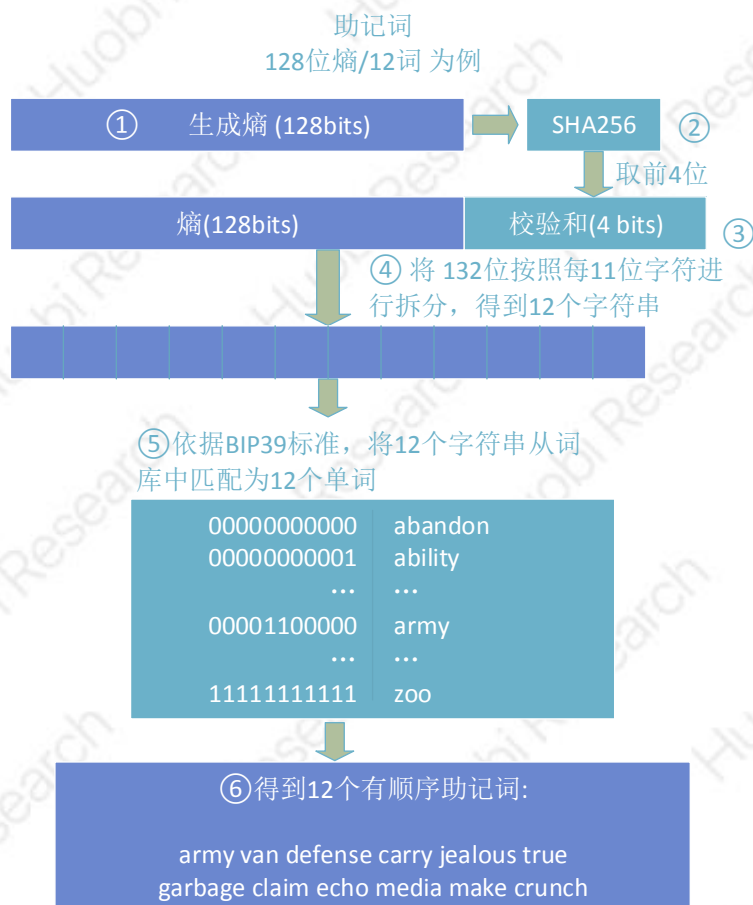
助记词
128位熵/12词 为例

① 生成熵 (128bits)

SHA256 ②

取前4位

熵(128bits)

校验和(4 bits) ③

④ 将 132位按照每11位字符进行拆分，得到12个字符串

⑤依据BIP39标准，将12个字符串从词库中匹配为12个单词

| | |
|---|---|
| 00000000000 | abandon |
| 00000000001 | ability |
| … | … |
| 00001100000 | army |
| … | … |
| 11111111111 | zoo |

⑥得到12个有顺序助记词:

army van defense carry jealous true garbage claim echo media make crunch

Huobi Research